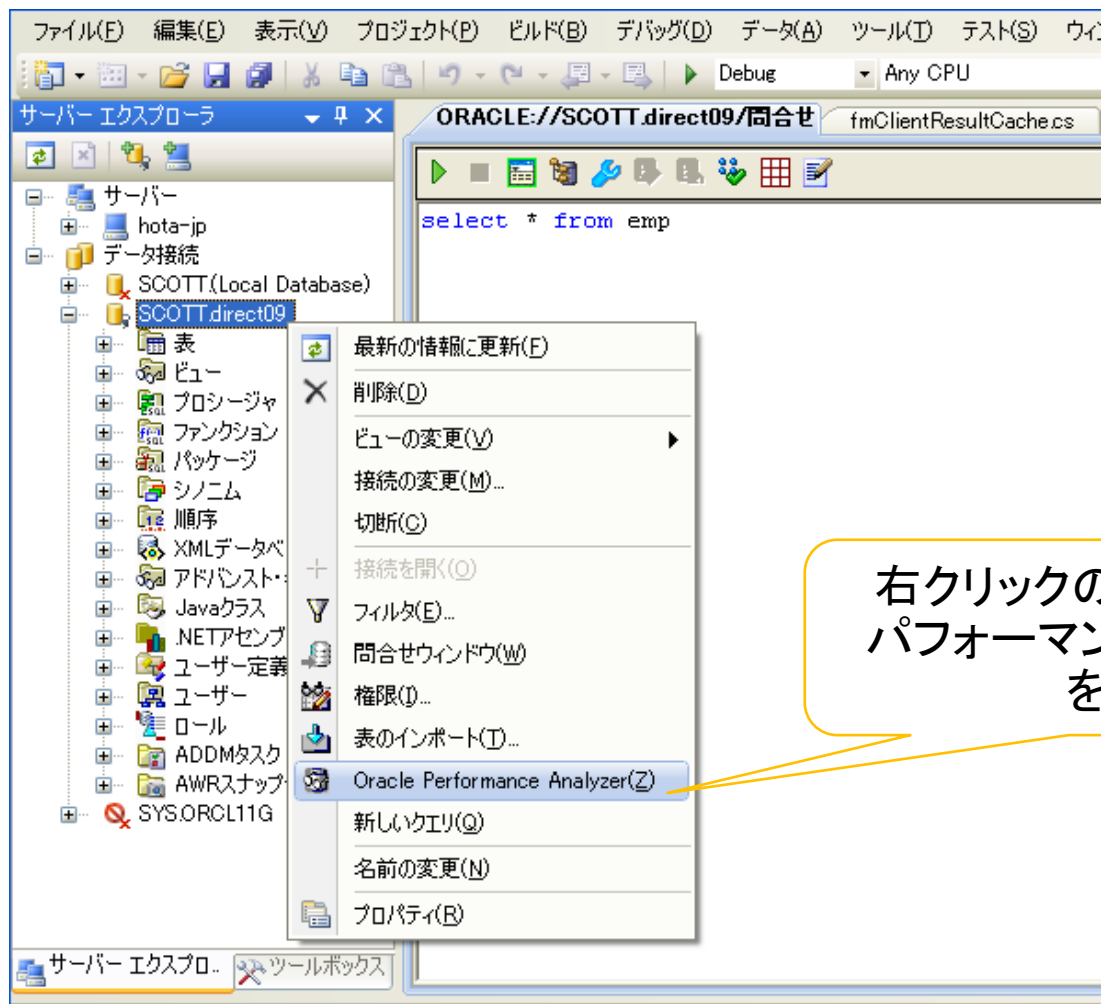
ファイル(F) 編集(E) 表示(V) プロジェクト(P) ビルド(B) デバッグ(D) データ(A) ツール(T) テスト(S) ウィ

Debug
Any CPU

サーバー エクスプローラ

ORACLE://SCOTT.direct09/問合せ
fmClientResultCache.cs

サーバー
hota-jp
データ接続
SCOTT(Local Database)
SCOTT.direct09
表
ビュー
プロシージャ
ファンクション
パッケージ
シノニム
順序
XMLデータベ
アドバンスト・
Javaクラス
.NETアセンブ
ユーザー定義
ユーザー
ロール
ADDMタスク
AWRスナップ
SYS.ORCL11G

select * from emp

最新の情報に更新(F)
削除(D)
ビューの変更(V)
接続の変更(M)...
切断(C)
接続を開く(O)
フィルタ(E)...
問合せウィンドウ(W)
権限(I)...
表のインポート(T)...
Oracle Performance Analyzer(Z)
新しいクエリ(Q)
名前の変更(N)
プロパティ(R)

右クリックの
パフォーマン
を

サーバー エクスプロ..
ツールボックス